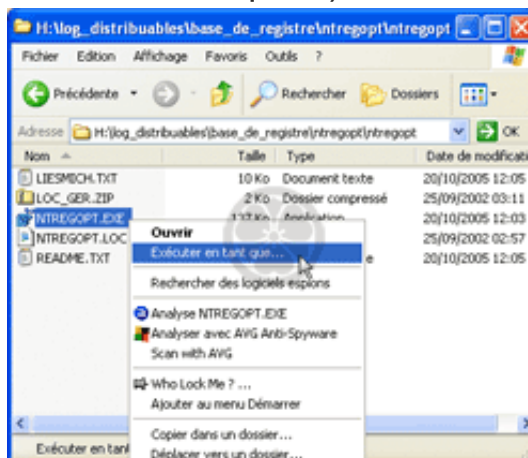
H:\log_distribuables\base_de_registre\ntregopt\ntregopt

Fichier Edition Affichage Favoris Outils ?

Précédente Rechercher Dossiers

Adresse H:\log_distribuables\base_de_registre\ntregopt\ntregopt OK

| Nom | Taille | Type | Date de modificati |
|---|---|---|---|
| LIESMICH.TXT | 10 Ko | Document texte | 20/10/2005 12:05 |
| LOC_GER.ZIP | 2 Ko | Dossier compressé | 25/09/2002 03:11 |
| NTREGOPT.EXE | 137 Ko | Application | 20/10/2005 12:03 |
| NTREGOPT.LOC | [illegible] | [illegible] | 25/09/2002 02:57 |
| README.TXT | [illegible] | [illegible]e | 20/10/2005 12:05 |

Ouvrir
Exécuter en tant que...
Rechercher des logiciels espions
Analyse NTREGOPT.EXE
Analyser avec AVG Anti-Spyware
Scan with AVG
Who Lock Me ? ...
Ajouter au menu Démarrer
Copier dans un dossier...
Déplacer vers un dossier...

Exécuter en tant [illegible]